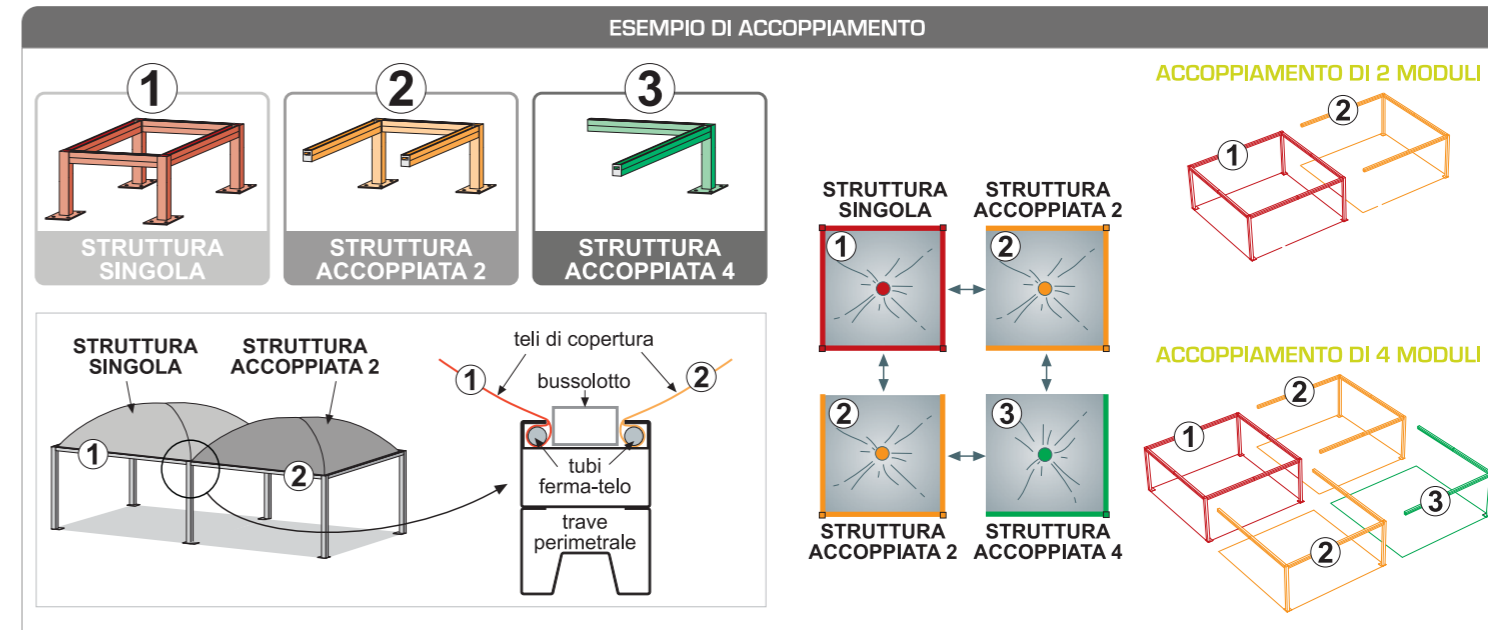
ESEMPIO DI ACCOPPIAMENTO

1
STRUTTURA SINGOLA

2
STRUTTURA ACCOPPIATA 2

3
STRUTTURA ACCOPPIATA 4

STRUTTURA SINGOLA
STRUTTURA ACCOPPIATA 2
1
2
teli di copertura
bussolotto
1
2
tubi ferma-telo
trave perimetrale

STRUTTURA SINGOLA
STRUTTURA ACCOPPIATA 2
1
2
2
3
STRUTTURA ACCOPPIATA 2
STRUTTURA ACCOPPIATA 4

ACCOPPIAMENTO DI 2 MODULI
2
1

ACCOPPIAMENTO DI 4 MODULI
2
1
3
2